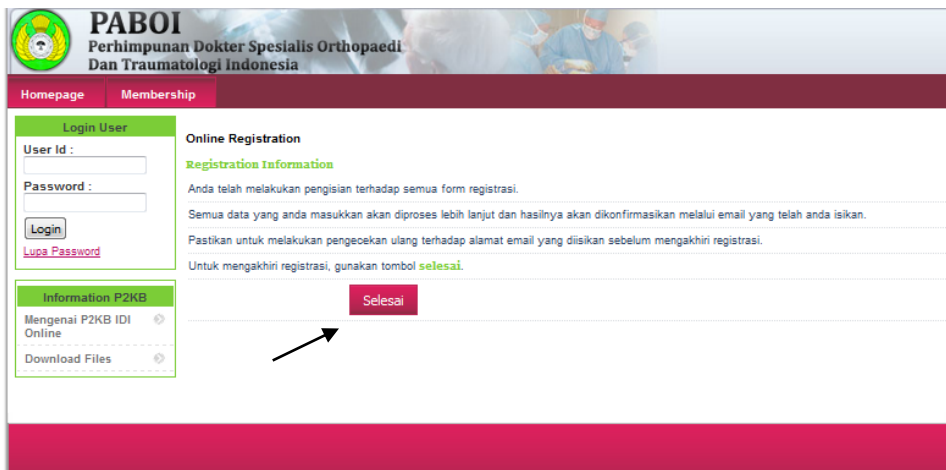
PABOI
Perhimpunan Dokter Spesialis Orthopaedi
Dan Traumatologi Indonesia

Homepage
Membership

Login User
User Id :
Password :
Login
Lupa Password

Information P2KB
Mengenai P2KB IDI Online
Download Files

Online Registration

Registration Information

Anda telah melakukan pengisian terhadap semua form registrasi.

Semua data yang anda masukkan akan diproses lebih lanjut dan hasilnya akan dikonfirmasikan melalui email yang telah anda isikan.

Pastikan untuk melakukan pengecekan ulang terhadap alamat email yang diisikan sebelum mengakhiri registrasi.

Untuk mengakhiri registrasi, gunakan tombol selesai.

Selesai